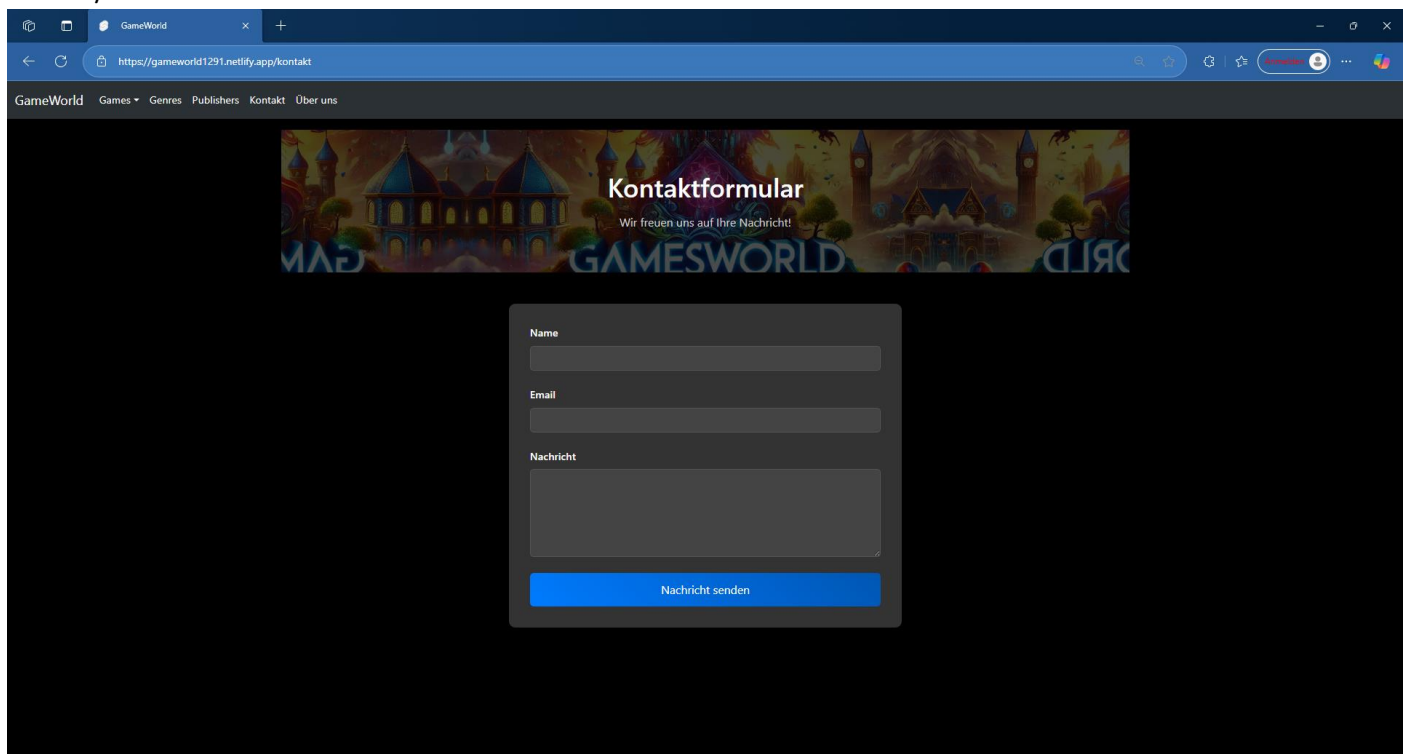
GameWorld

https://gameworld1291.netlify.app/kontakt

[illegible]

GameWorld Games ▾ Genres Publishers Kontakt Über uns

MAG GAMESWORLD DLRO

Kontaktformular

Wir freuen uns auf Ihre Nachricht!

Name

Email

Nachricht

Nachricht senden